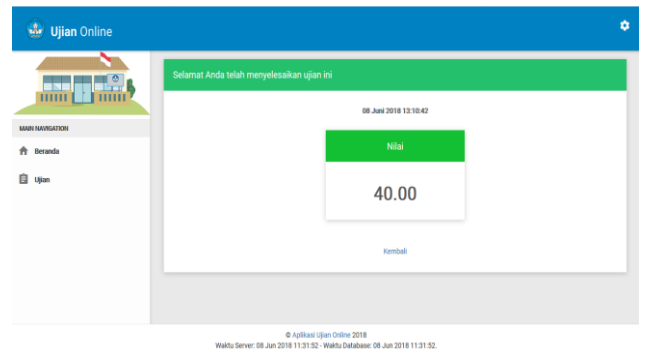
Ujian Online

MAIN NAVIGATION

Beranda

Ujian

Selamat Anda telah menyelesaikan ujian ini

08 Juni 2018 13:10:42

Nilai

40.00

Kembali

© Aplikasi Ujian Online 2018
Waktu Server: 08 Jun 2018 11:31:52 - Waktu Database: 08 Jun 2018 11:31:52.